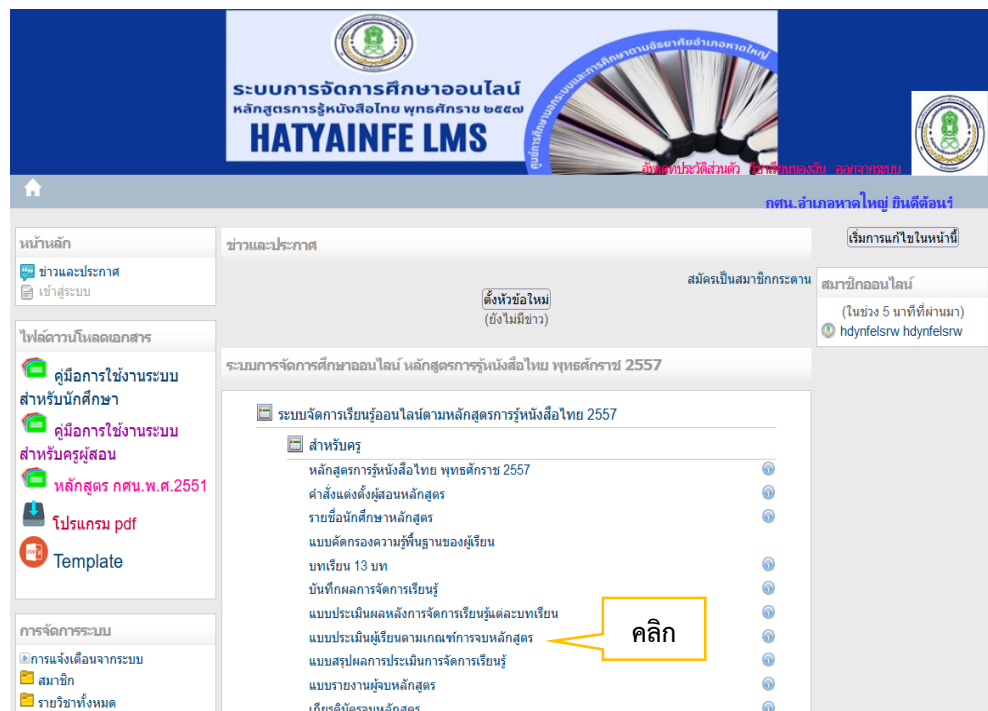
ระบบการจัดการศึกษาออนไลน์
หลักสูตรการรู้หนังสือไทย พุทธศักราช ๒๕๕๗
HATYAINFE LMS

ศูนย์การศึกษานอกระบบและการศึกษาตามอัธยาศัยอำเภอหาดใหญ่

อัพเดทประวัติส่วนตัว วิชาเรียนของฉัน ออกจากระบบ

กศน.อำเภอหาดใหญ่ ยินดีต้อนรับ

หน้าหลัก
ข่าวและประกาศ
เข้าสู่ระบบ

ไฟล์ดาวน์โหลดเอกสาร
คู่มือการใช้งานระบบสำหรับนักศึกษา
คู่มือการใช้งานระบบสำหรับครูผู้สอน
หลักสูตร กศน.พ.ศ.2551
โปรแกรม pdf
Template

การจัดการระบบ
การแจ้งเตือนจากระบบ
สมาชิก
รายวิชาทั้งหมด

ข่าวและประกาศ
สมัครเป็นสมาชิกกระดาน
ตั้งหัวข้อใหม่
(ยังไม่มีข่าว)

ระบบการจัดการศึกษาออนไลน์ หลักสูตรการรู้หนังสือไทย พุทธศักราช 2557

ระบบจัดการเรียนรู้ออนไลน์ตามหลักสูตรการรู้หนังสือไทย 2557
สำหรับครู
หลักสูตรการรู้หนังสือไทย พุทธศักราช 2557
คำสั่งแต่งตั้งผู้สอนหลักสูตร
รายชื่อนักศึกษาหลักสูตร
แบบคัดกรองความรู้พื้นฐานของผู้เรียน
บทเรียน 13 บท
บันทึกผลการจัดการเรียนรู้
แบบประเมินผลหลังการจัดการเรียนรู้แต่ละบทเรียน
แบบประเมินผู้เรียนตามเกณฑ์การจบหลักสูตร
แบบสรุปผลการประเมินการจัดการเรียนรู้
แบบรายงานผู้จบหลักสูตร
เกียรติบัตรจบหลักสูตร

คลิก

เริ่มการแก้ไขในหน้านี้

สมาชิกออนไลน์
(ในช่วง 5 นาทีที่ผ่านมา)
hdynfelsrw hdynfelsrw